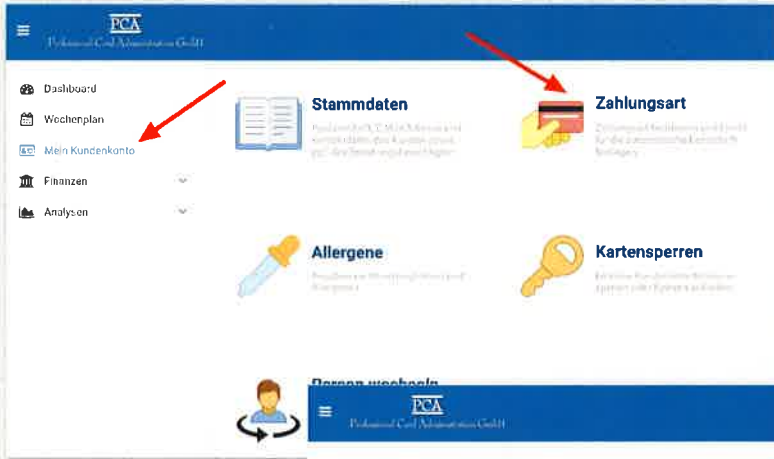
PCA
Professional Card Administration GmbH

Dashboard
Wochenplan
Mein Kundenkonto
Finanzen
Analysen

Stammdaten
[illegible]

Zahlungsart
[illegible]

Allergene
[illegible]

Kartensperren
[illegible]

Person wechseln

PCA
Professional Card Administration GmbH